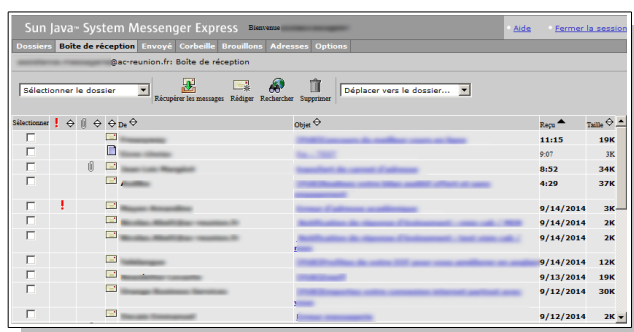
Sun Java™ System Messenger Express Bienvenue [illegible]

Aide   Fermer la session

Dossiers | Boîte de réception | Envoyé | Corbeille | Brouillons | Adresses | Options

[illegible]@ac-reunion.fr: Boîte de réception

Sélectionner le dossier

Récupérer les messages | Rédiger | Rechercher | Supprimer

Déplacer vers le dossier...

| Sélectionner | ! | | | De | Objet | Reçu | Taille |
|---|---|---|---|---|---|---|---|
| | | | | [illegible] | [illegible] | 11:15 | 19K |
| | | | | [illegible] | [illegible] | 9:07 | 3K |
| | | | | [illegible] | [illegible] | 8:52 | 34K |
| | | | | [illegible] | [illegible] | 4:29 | 37K |
| | ! | | | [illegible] | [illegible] | 9/14/2014 | 3K |
| | | | | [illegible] | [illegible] | 9/14/2014 | 25K |
| | | | | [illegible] | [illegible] | 9/14/2014 | 25K |
| | | | | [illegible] | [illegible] | 9/14/2014 | 12K |
| | | | | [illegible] | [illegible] | 9/13/2014 | 19K |
| | | | | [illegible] | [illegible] | 9/12/2014 | 30K |
| | | | | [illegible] | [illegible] | 9/12/2014 | 2K |